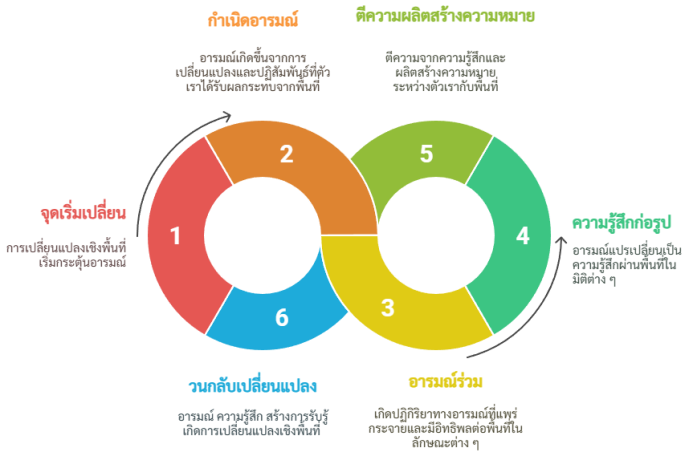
กำเนิดอารมณ์

อารมณ์เกิดขึ้นจากการเปลี่ยนแปลงและปฏิสัมพันธ์ที่ตัวเราได้รับผลกระทบจากพื้นที่

ตีความผลิตสร้างความหมาย

ตีความจากความรู้สึกและผลิตสร้างความหมาย ระหว่างตัวเรากับพื้นที่

จุดเริ่มเปลี่ยน

การเปลี่ยนแปลงเชิงพื้นที่เริ่มกระตุ้นอารมณ์

ความรู้สึกก่อรูป

อารมณ์แปรเปลี่ยนเป็นความรู้สึกผ่านพื้นที่ในมิติต่าง ๆ

1

2

3

4

5

6

วนกลับเปลี่ยนแปลง

อารมณ์ ความรู้สึก สร้างการรับรู้เกิดการเปลี่ยนแปลงเชิงพื้นที่

อารมณ์ร่วม

เกิดปฏิกิริยาทางอารมณ์ที่แพร่กระจายและมีอิทธิพลต่อพื้นที่ในลักษณะต่าง ๆ